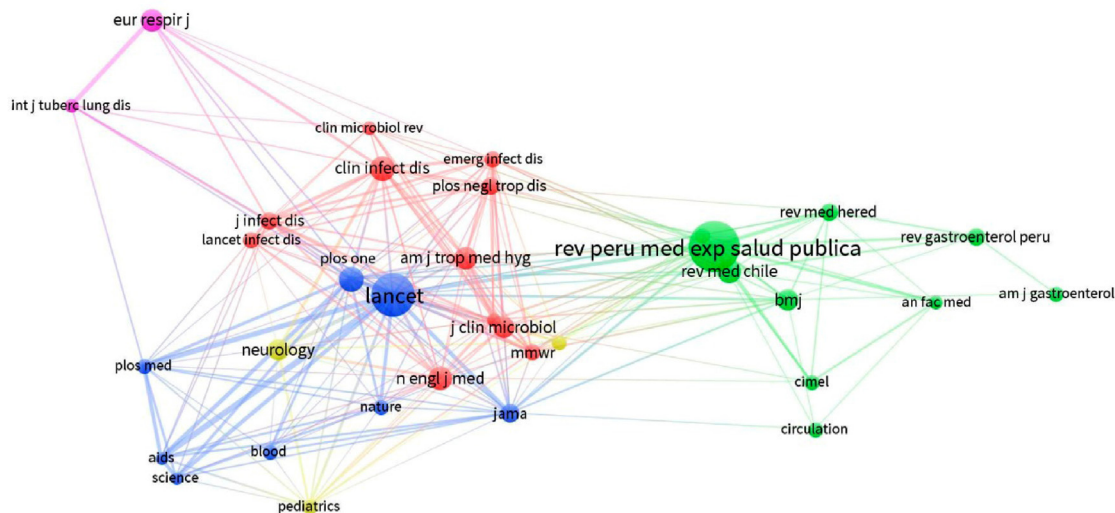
eur respir j

int j tuberc lung dis

clin microbiol rev

clin infect dis

emerg infect dis

plos negl trop dis

rev med hered

j infect dis

lancet infect dis

rev peru med exp salud publica

rev gastroenterol peru

am j trop med hyg

plos one

rev med chile

lancet

bmj

an fac med

am j gastroenterol

j clin microbiol

neurology

mmwr

plos med

n engl j med

cimel

nature

jama

circulation

blood

aids

science

pediatrics